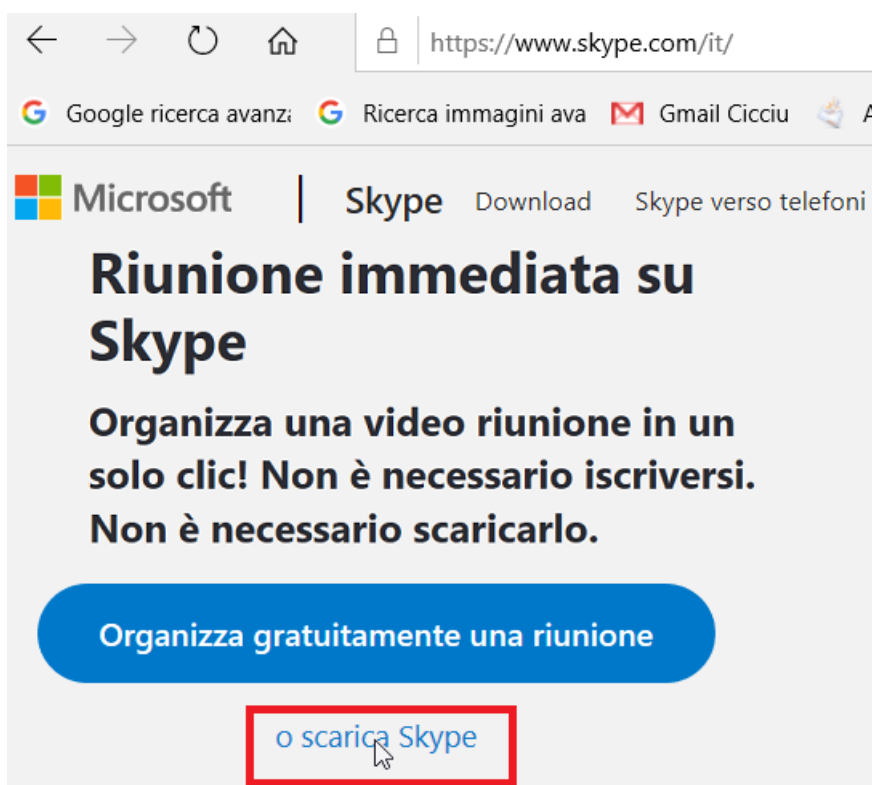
https://www.skype.com/it/

Google ricerca avanz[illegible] Ricerca immagini ava Gmail Cicciu

Microsoft | Skype Download Skype verso telefoni

Riunione immediata su Skype

Organizza una video riunione in un solo clic! Non è necessario iscriversi. Non è necessario scaricarlo.

Organizza gratuitamente una riunione

o scarica Skype